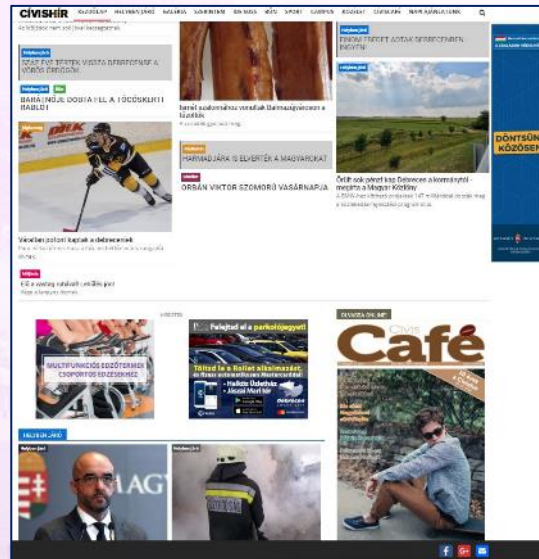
CÍVISHÍR

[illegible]

SZÁZ ÉVE TÉRTEK VISSZA DEBRECENBE A VÖRÖS GRÓFOK

BARÁTNŐJE DOBTA FEL A TÖCÖSKERTI RABLÓT

Vereséget szenvedtek a debreceniek

Ez a vezetés szívatott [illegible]

HARMADJÁRA IS ELVERTÉK A MAGYAROKAT

ORBÁN VIKTOR SZOMORÚ VASÁRNAPJA

Óriási pénzt kap Debrecen a kormánytól - megérte a Magyar Közlöny

DÖNTSÜNK KÖZÖSEN

MULTIFUNKCIÓS EDZŐTERMEK CSOPORTOS EDZÉSEKHEZ

Feltöltöd a parkolójegyet!

Töltsd le a Rollet alkalmazást

Cívis Café

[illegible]